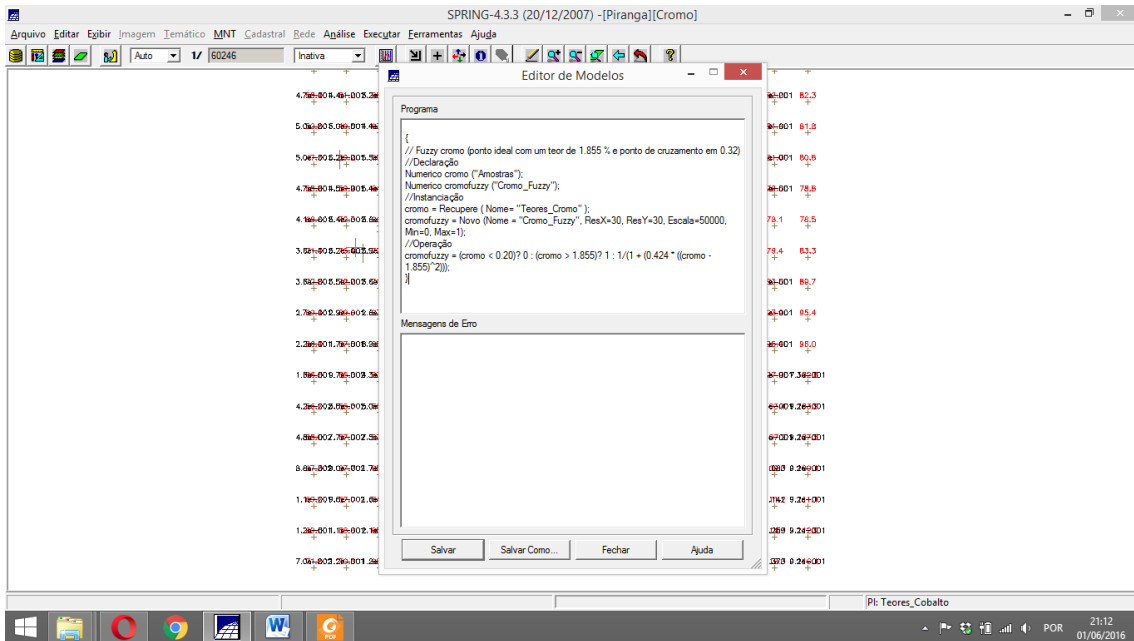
SPRING-4.3.3 (20/12/2007) -[Piranga][Cromo]

Arquivo Editar Exibir Imagem Temático MNT Cadastral Rede Análise Executar Ferramentas Ajuda

Auto 1/ 60246 Inativa

Editor de Modelos

Programa

{
// Fuzzy cromo (ponto ideal com um teor de 1.855 % e ponto de cruzamento em 0.32)
//Declaração
Numerico cromo ("Amostras");
Numerico cromofuzzy ("Cromo_Fuzzy");
//Instanciação
cromo = Recupere ( Nome= "Teores_Cromo" );
cromofuzzy = Novo (Nome = "Cromo_Fuzzy", ResX=30, ResY=30, Escala=50000, Min=0, Max=1);
//Operação
cromofuzzy = (cromo < 0.20)? 0 : (cromo > 1.855)? 1 : 1/(1 + (0.424 * ((cromo - 1.855)^2)));
}

Mensagens de Erro

Salvar Salvar Como... Fechar Ajuda

82.3 81.8 80.6 78.8 78.1 76.5 78.4 83.3 89.7 95.4 98.0

PI: Teores_Cobalto

POR 21:12 01/06/2016